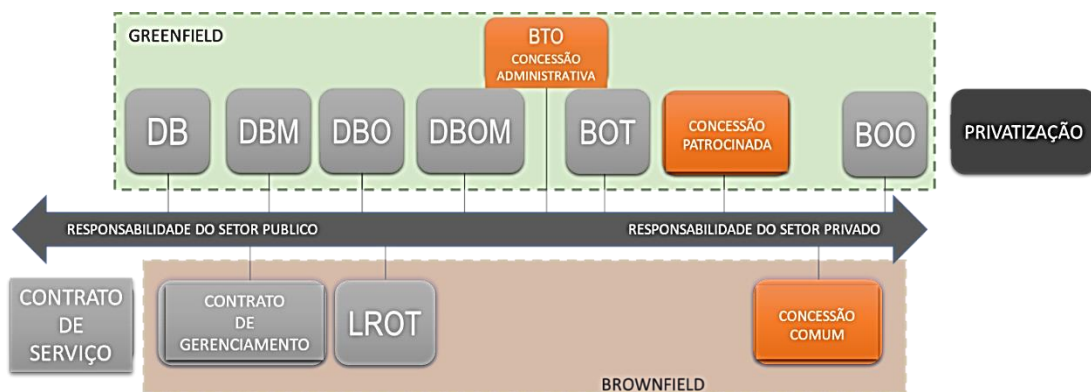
GREENFIELD

BTO
CONCESSÃO ADMINISTRATIVA

DB

DBM

DBO

DBOM

BOT

CONCESSÃO PATROCINADA

BOO

PRIVATIZAÇÃO

RESPONSABILIDADE DO SETOR PUBLICO

RESPONSABILIDADE DO SETOR PRIVADO

CONTRATO DE SERVIÇO

CONTRATO DE GERENCIAMENTO

LROT

CONCESSÃO COMUM

BROWNFIELD